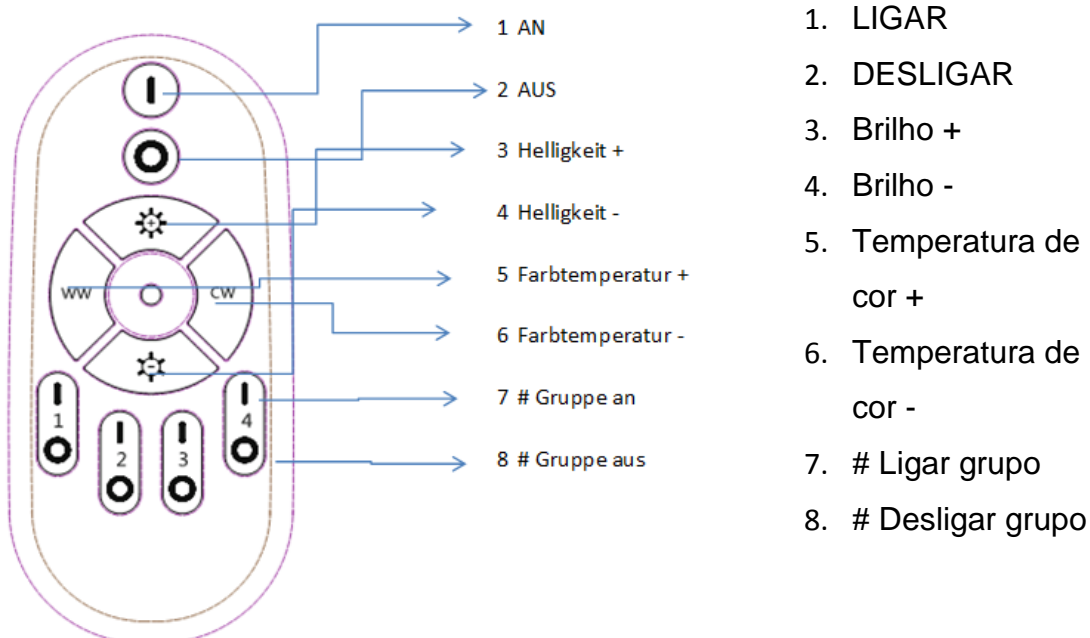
WW
CW
1
2
3
4

1 AN
2 AUS
3 Helligkeit +
4 Helligkeit -
5 Farbtemperatur +
6 Farbtemperatur -
7 # Gruppe an
8 # Gruppe aus

1. LIGAR
2. DESLIGAR
3. Brilho +
4. Brilho -
5. Temperatura de cor +
6. Temperatura de cor -
7. # Ligar grupo
8. # Desligar grupo